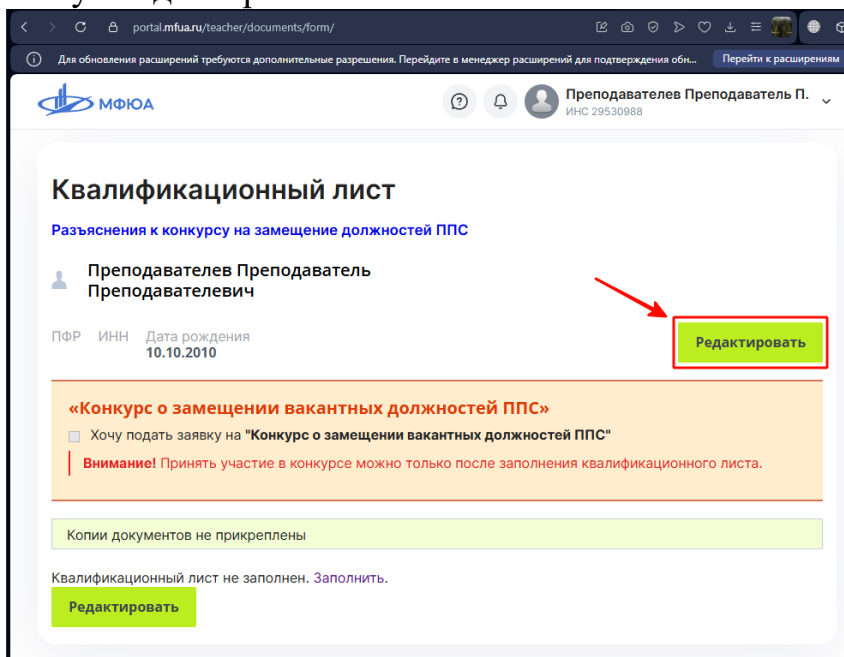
portal.mfua.ru/teacher/documents/form/

Для обновления расширений требуются дополнительные разрешения. Перейдите в менеджер расширений для подтверждения обн...

Перейти к расширениям

МФЮА

Преподавателев Преподаватель П.
ИНС 29530988

Квалификационный лист

Разъяснения к конкурсу на замещение должностей ППС

Преподавателев Преподаватель Преподавателевич

ПФР ИНН Дата рождения
10.10.2010

Редактировать

«Конкурс о замещении вакантных должностей ППС»

Хочу подать заявку на "Конкурс о замещении вакантных должностей ППС"

Внимание! Принять участие в конкурсе можно только после заполнения квалификационного листа.

Копии документов не прикреплены

Квалификационный лист не заполнен. Заполнить.

Редактировать